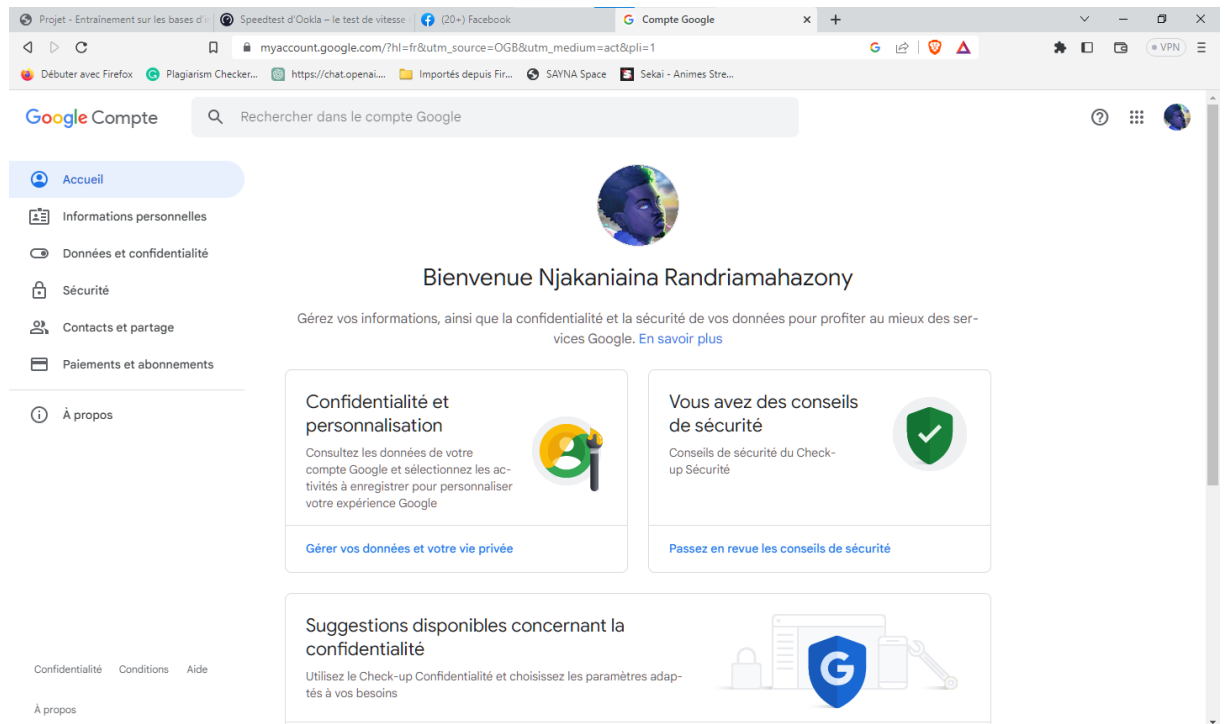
Projet - Entraînement sur les bases d'i | Speedtest d'Ookla – le test de vitesse | (20+) Facebook | Compte Google ×

myaccount.google.com/?hl=fr&utm_source=OGB&utm_medium=act&pli=1

VPN

Débuter avec Firefox | Plagiarism Checker... | https://chat.openai.... | Importés depuis Fir... | SAYNA Space | Sekai - Animes Stre...

Google Compte

Rechercher dans le compte Google

Accueil
Informations personnelles
Données et confidentialité
Sécurité
Contacts et partage
Paiements et abonnements
À propos

Bienvenue Njakaniaina Randriamahazony

Gérez vos informations, ainsi que la confidentialité et la sécurité de vos données pour profiter au mieux des services Google. En savoir plus

Confidentialité et personnalisation

Consultez les données de votre compte Google et sélectionnez les activités à enregistrer pour personnaliser votre expérience Google

Gérer vos données et votre vie privée

Vous avez des conseils de sécurité

Conseils de sécurité du Check-up Sécurité

Passez en revue les conseils de sécurité

Suggestions disponibles concernant la confidentialité

Utilisez le Check-up Confidentialité et choisissez les paramètres adaptés à vos besoins

Confidentialité Conditions Aide

À propos